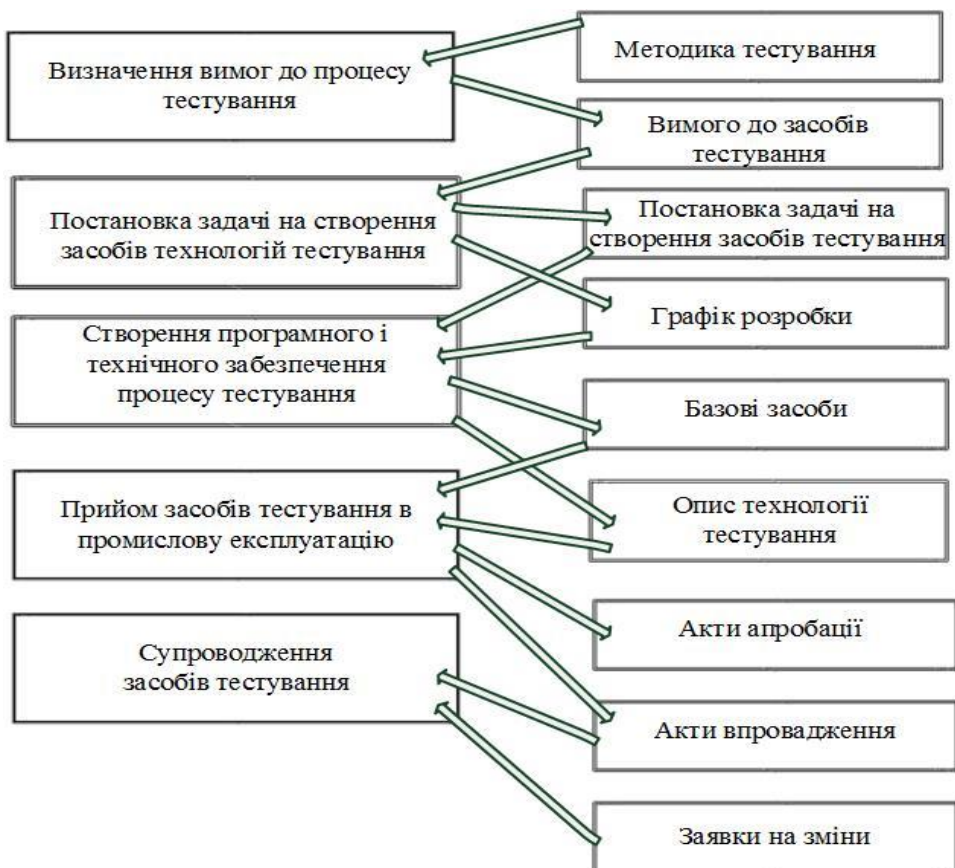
Визначення вимог до процесу тестування

Методика тестування

Вимого до засобів тестування

Постановка задачі на створення засобів технологій тестування

Постановка задачі на створення засобів тестування

Графік розробки

Створення програмного і технічного забезпечення процесу тестування

Базові засоби

Опис технології тестування

Прийом засобів тестування в промислову експлуатацію

Акти апробації

Супроводження засобів тестування

Акти впровадження

Заявки на зміни